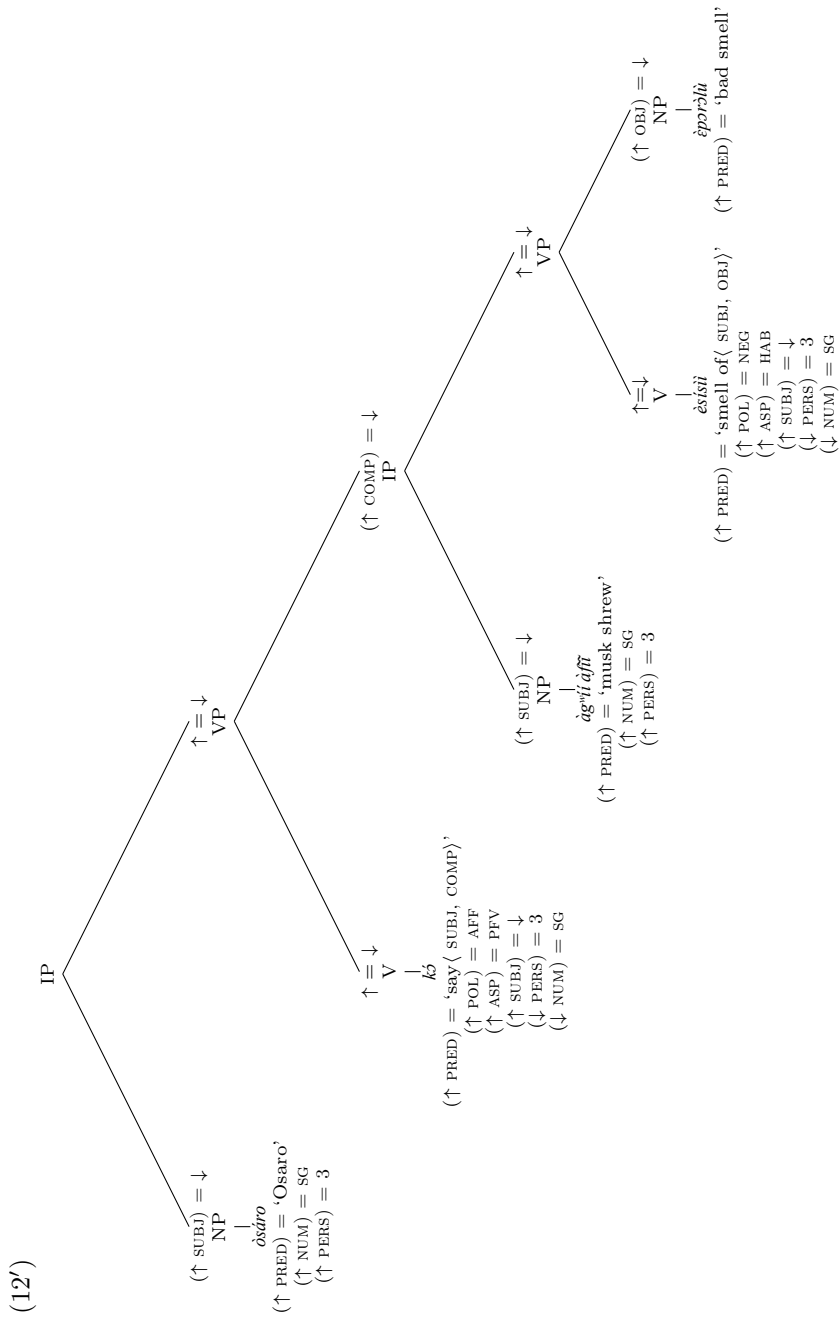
(12′)

IP

(↑ SUBJ) = ↓
NP
òsàro
(↑ PRED) = 'Osaro'
(↑ NUM) = SG
(↑ PERS) = 3

↑ = ↓
VP

↑ = ↓
V
kɔ́
(↑ PRED) = 'say⟨ SUBJ, COMP⟩'
(↑ POL) = AFF
(↑ ASP) = PFV
(↑ SUBJ) = ↓
(↓ PERS) = 3
(↓ NUM) = SG

(↑ COMP) = ↓
IP

(↑ SUBJ) = ↓
NP
àg$^{w}$ì àfì
(↑ PRED) = 'musk shrew'
(↑ NUM) = SG
(↑ PERS) = 3

↑ = ↓
VP

↑=↓
V
èsísì
(↑ PRED) = 'smell of⟨ SUBJ, OBJ⟩'
(↑ POL) = NEG
(↑ ASP) = HAB
(↑ SUBJ) = ↓
(↓ PERS) = 3
(↓ NUM) = SG

(↑ OBJ) = ↓
NP
èpɔ̀rɔ̀lù
(↑ PRED) = 'bad smell'